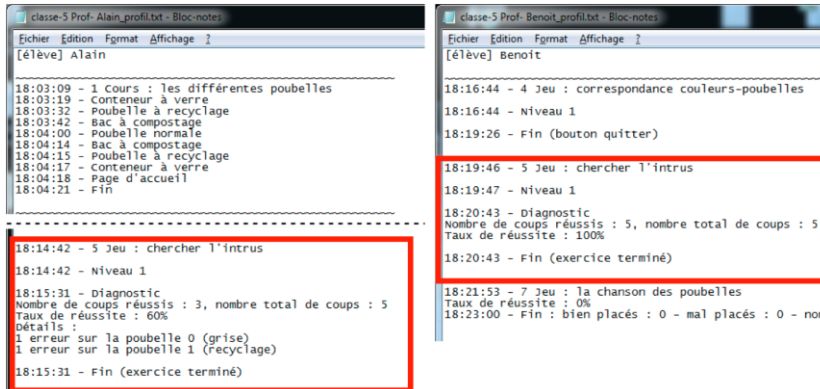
classe-5 Prof- Alain_profil.txt - Bloc-notes

Fichier Edition Format Affichage ?

[élève] Alain

~~~~~~~~~~~~~~~~~~~~~~~~~~~~~~~~~~~~~~~~~~~~~~~~

18:03:09 - 1 Cours : les différentes poubelles
18:03:19 - Conteneur à verre
18:03:32 - Poubelle à recyclage
18:03:42 - Bac à compostage
18:04:00 - Poubelle normale
18:04:14 - Bac à compostage
18:04:15 - Poubelle à recyclage
18:04:17 - Conteneur à verre
18:04:18 - Page d'accueil
18:04:21 - Fin

~~~~~~~~~~~~~~~~~~~~~~~~~~~~~~~~~~~~~~~~~~~~~~~~

18:14:42 - 5 Jeu : chercher l'intrus

18:14:42 - Niveau 1

18:15:31 - Diagnostic
Nombre de coups réussis : 3, nombre total de coups : 5
Taux de réussite : 60%
Détails :
1 erreur sur la poubelle 0 (grise)
1 erreur sur la poubelle 1 (recyclage)

18:15:31 - Fin (exercice terminé)

classe-5 Prof- Benoit_profil.txt - Bloc-notes

Fichier Edition Format Affichage ?

[élève] Benoit

18:16:44 - 4 Jeu : correspondance couleurs-poubelles

18:16:44 - Niveau 1

18:19:26 - Fin (bouton quitter)

18:19:46 - 5 Jeu : chercher l'intrus

18:19:47 - Niveau 1

18:20:43 - Diagnostic
Nombre de coups réussis : 5, nombre total de coups : 5
Taux de réussite : 100%

18:20:43 - Fin (exercice terminé)

18:21:53 - 7 Jeu : la chanson des poubelles
Taux de réussite : 0%
18:23:00 - Fin : bien placés : 0 - mal placés : 0 - no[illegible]